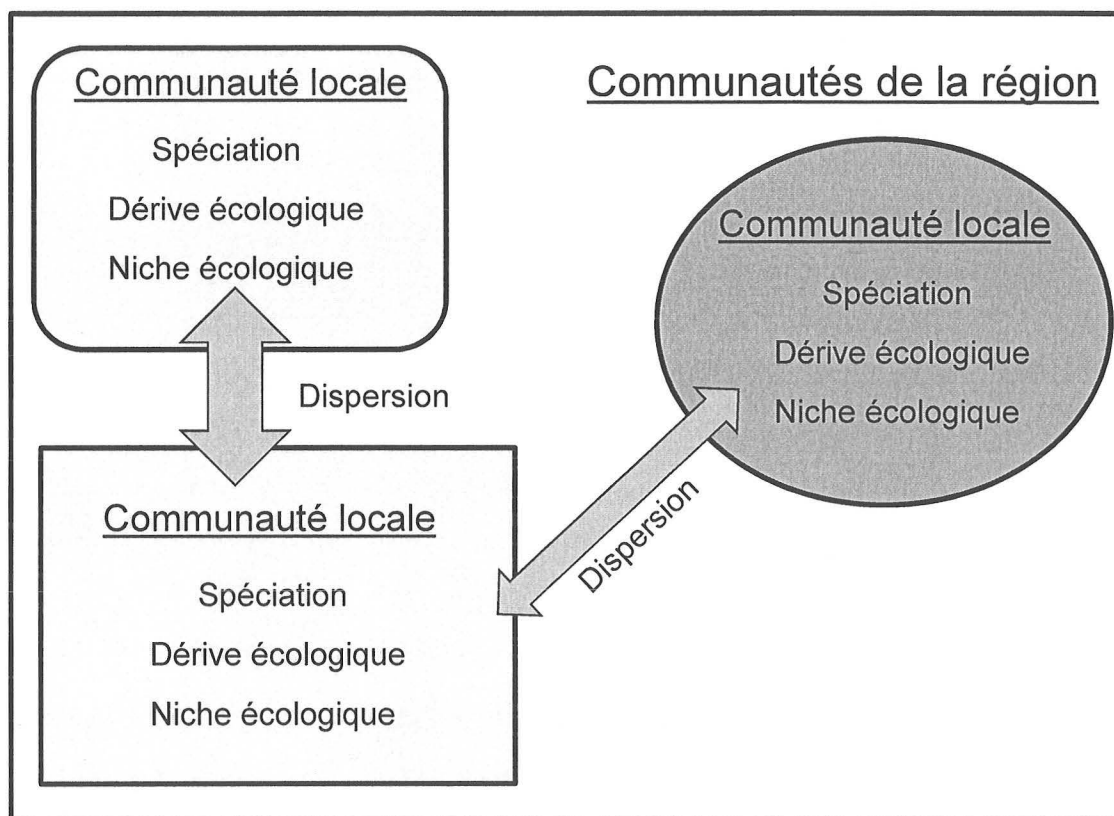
Communauté locale

Spéciation

Dérive écologique

Niche écologique

Communautés de la région

Communauté locale

Spéciation

Dérive écologique

Niche écologique

Dispersion

Communauté locale

Spéciation

Dérive écologique

Niche écologique

Dispersion